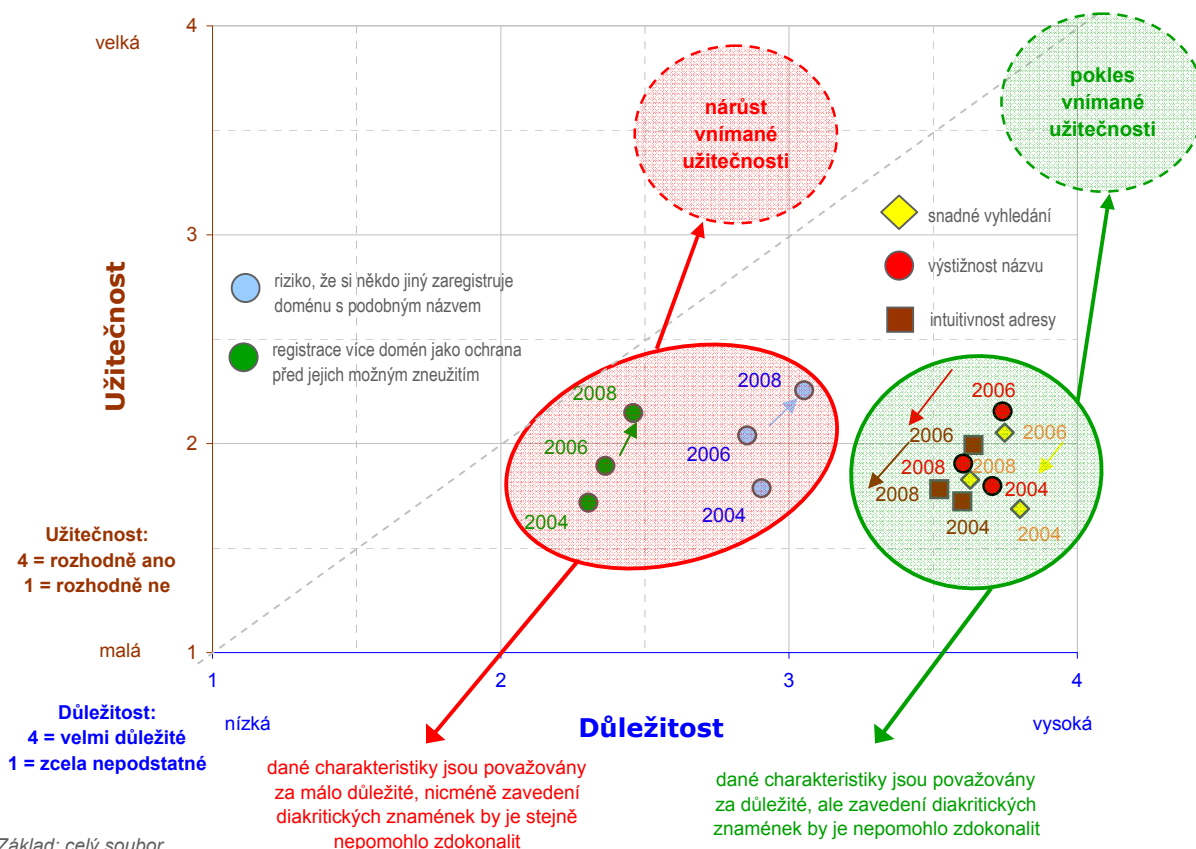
velká

4

nárůst vnímané užitečnosti

pokles vnímané užitečnosti

snadné vyhledání

výstižnost názvu

intuitivnost adresy

3

riziko, že si někdo jiný zaregistruje doménu s podobným názvem

registrace více domén jako ochrana před jejich možným zneužitím

Užitečnost

2008

2008

2006

2006

2

2006

2006

2008

2008

2008

2004

2004

2004

2004

2004

Užitečnost:
4 = rozhodně ano
1 = rozhodně ne

malá

1

1

2

3

4

Důležitost:
4 = velmi důležité
1 = zcela nepodstatné

nízká

Důležitost

vysoká

dané charakteristiky jsou považovány za málo důležité, nicméně zavedení diakritických znamének by je stejně nepomohlo zdokonalit

dané charakteristiky jsou považovány za důležité, ale zavedení diakritických znamének by je nepomohlo zdokonalit

Základ: celý soubor